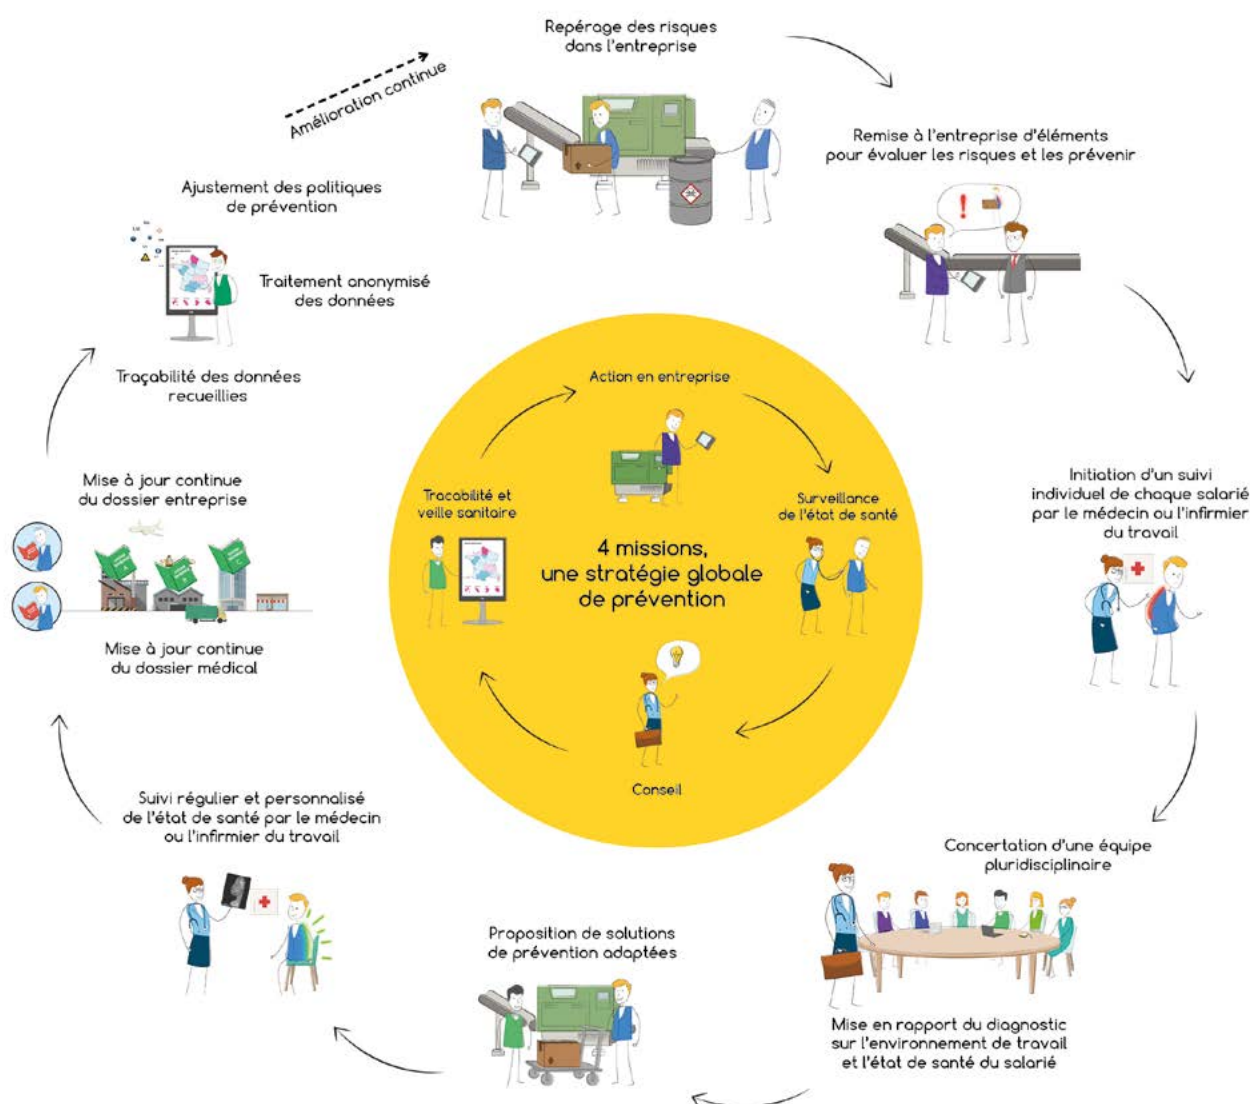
Amélioration continue

Repérage des risques dans l'entreprise

Remise à l'entreprise d'éléments pour évaluer les risques et les prévenir

Initiation d'un suivi individuel de chaque salarié par le médecin ou l'infirmier du travail

Concertation d'une équipe pluridisciplinaire

Mise en rapport du diagnostic sur l'environnement de travail et l'état de santé du salarié

Proposition de solutions de prévention adaptées

Suivi régulier et personnalisé de l'état de santé par le médecin ou l'infirmier du travail

Mise à jour continue du dossier médical

Mise à jour continue du dossier entreprise

Traçabilité des données recueillies

Traitement anonymisé des données

Ajustement des politiques de prévention

Action en entreprise

Surveillance de l'état de santé

Conseil

Traçabilité et veille sanitaire

4 missions, une stratégie globale de prévention